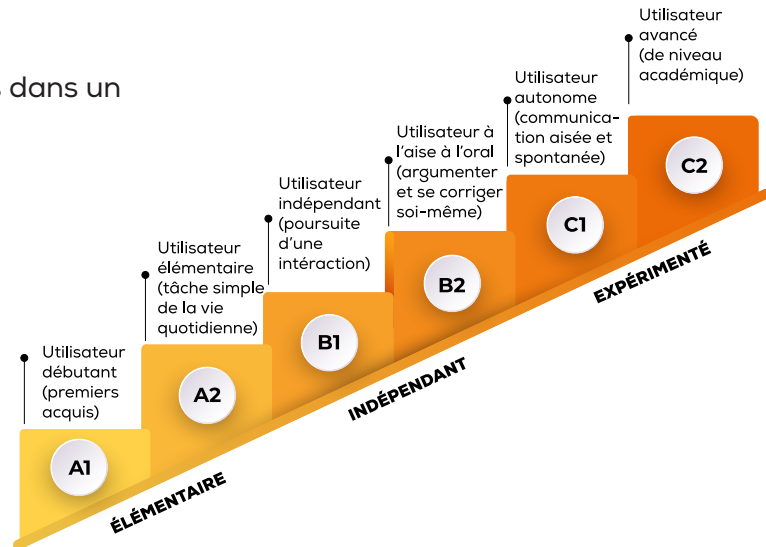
s dans un

Utilisateur débutant (premiers acquis)

A1

Utilisateur élémentaire (tâche simple de la vie quotidienne)

A2

Utilisateur indépendant (poursuite d'une intéraction)

B1

Utilisateur à l'aise à l'oral (argumenter et se corriger soi-même)

B2

Utilisateur autonome (communication aisée et spontanée)

C1

Utilisateur avancé (de niveau académique)

C2

ÉLÉMENTAIRE

INDÉPENDANT

EXPÉRIMENTÉ